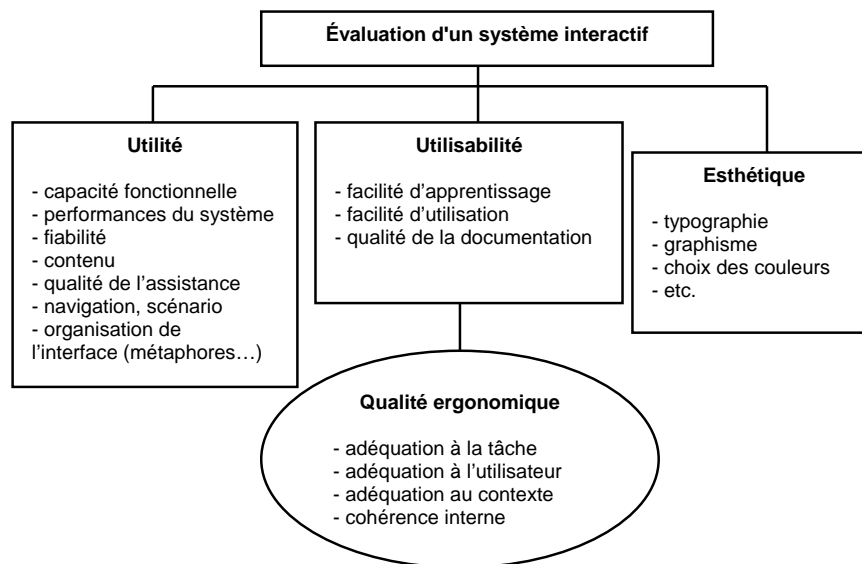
Évaluation d'un système interactif

Utilité

- capacité fonctionnelle
- performances du système
- fiabilité
- contenu
- qualité de l'assistance
- navigation, scénario
- organisation de l'interface (métaphores…)

Utilisabilité

- facilité d'apprentissage
- facilité d'utilisation
- qualité de la documentation

Esthétique

- typographie
- graphisme
- choix des couleurs
- etc.

Qualité ergonomique

- adéquation à la tâche
- adéquation à l'utilisateur
- adéquation au contexte
- cohérence interne